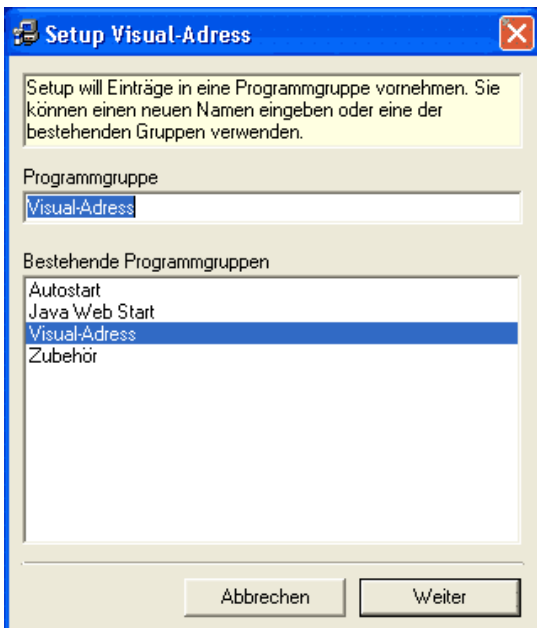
Setup Visual-Adress

Setup will Einträge in eine Programmgruppe vornehmen. Sie können einen neuen Namen eingeben oder eine der bestehenden Gruppen verwenden.

Programmgruppe

Visual-Adress

Bestehende Programmgruppen

Autostart
Java Web Start
Visual-Adress
Zubehör

Abbrechen
Weiter